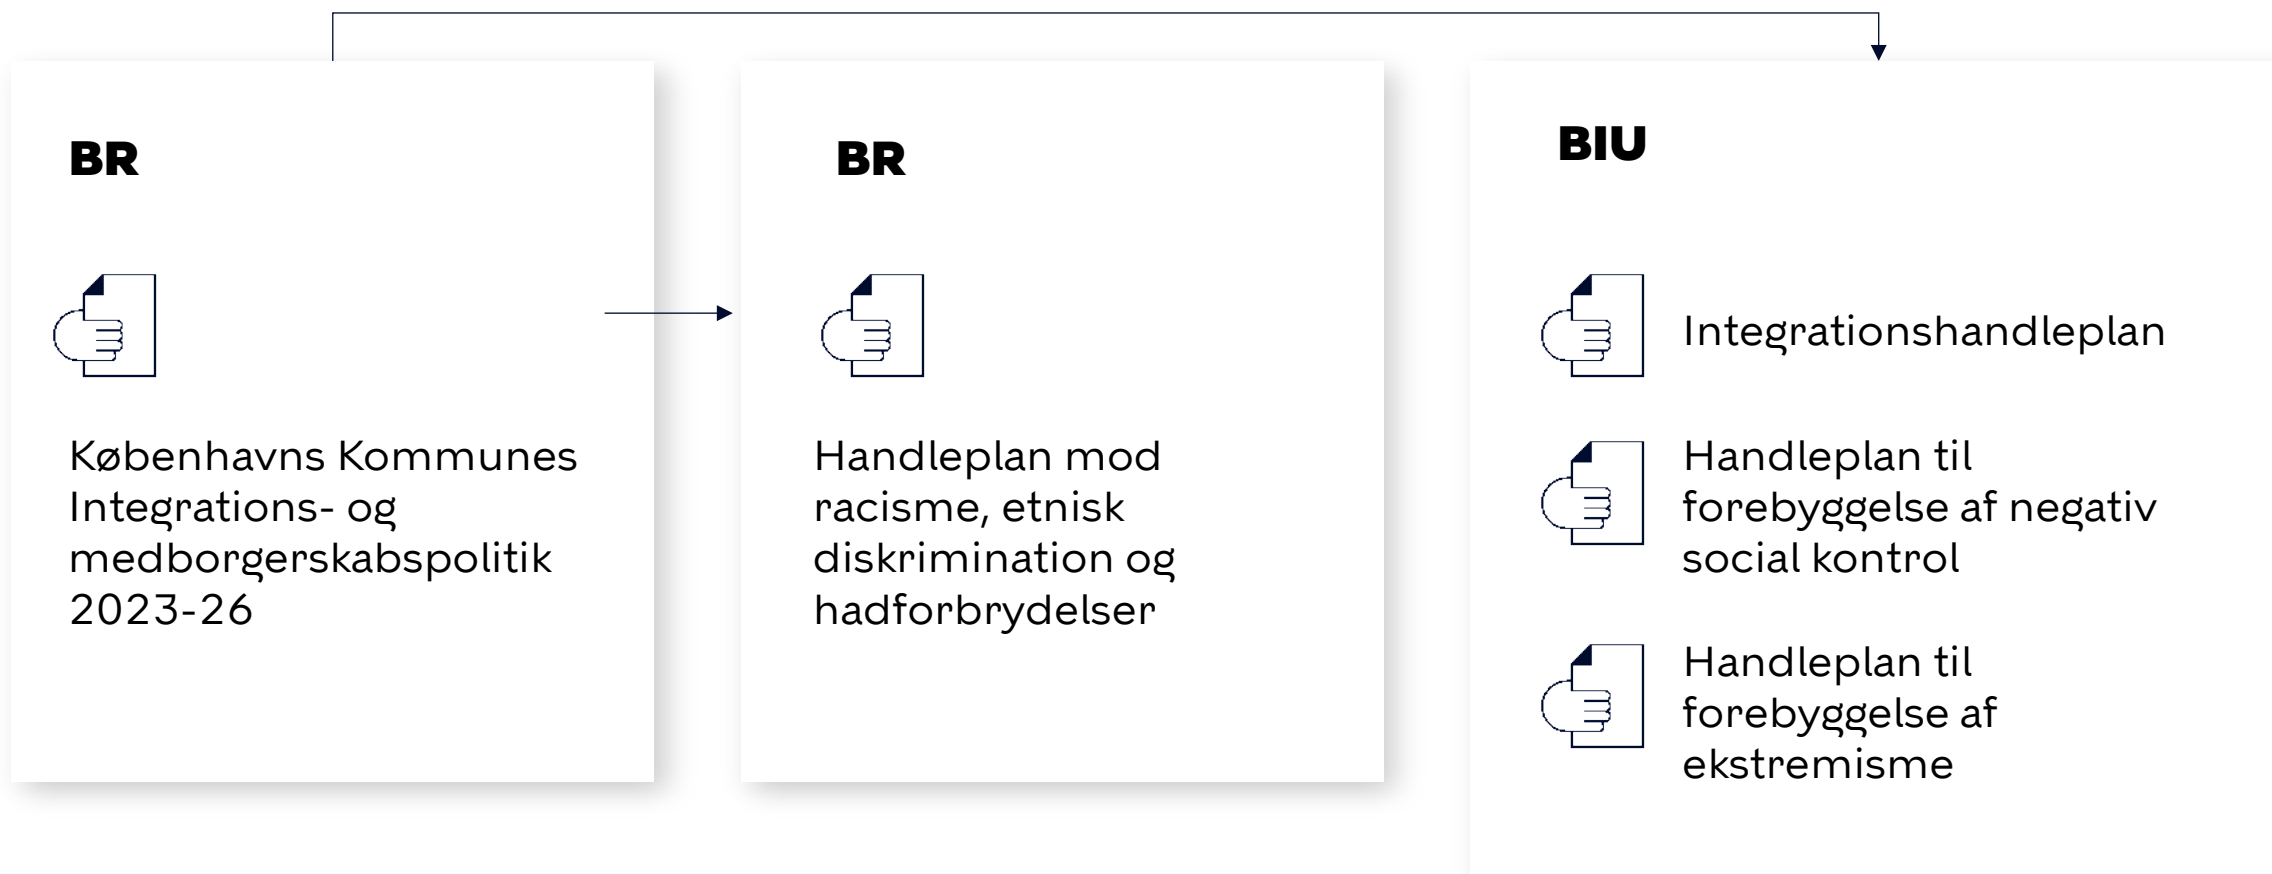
BR

Københavns Kommunes Integrations- og medborgerskabspolitik 2023-26

BR

Handleplan mod racisme, etnisk diskrimination og hadforbrydelser

BIU

Integrationshandleplan

Handleplan til forebyggelse af negativ social kontrol

Handleplan til forebyggelse af ekstremisme